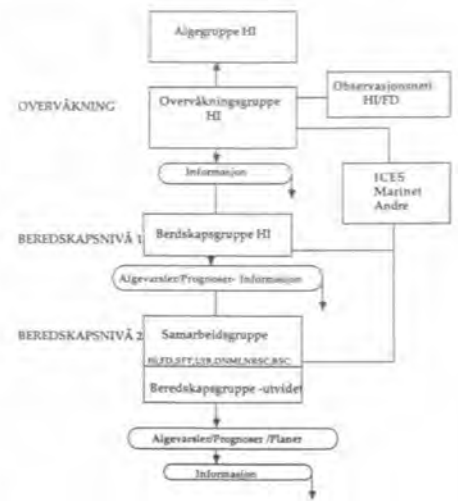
Algegruppe HI

OVERVÅKNING

Overvåkningsgruppe HI

Observasjonsnett HI/FD

Informasjon

ICES
Marinet
Andre

BEREDSKAPSNIVÅ 1

Beredskapsgruppe HI

Algevarsler/Prognoser- Informasjon

BEREDSKAPSNIVÅ 2

Samarbeidsgruppe
HI,FD,SFT,LSB,DNMI,NRSC,BSC

Beredskapsgruppe -utvidet

Algevarsler/Prognoser /Planer

Informasjon